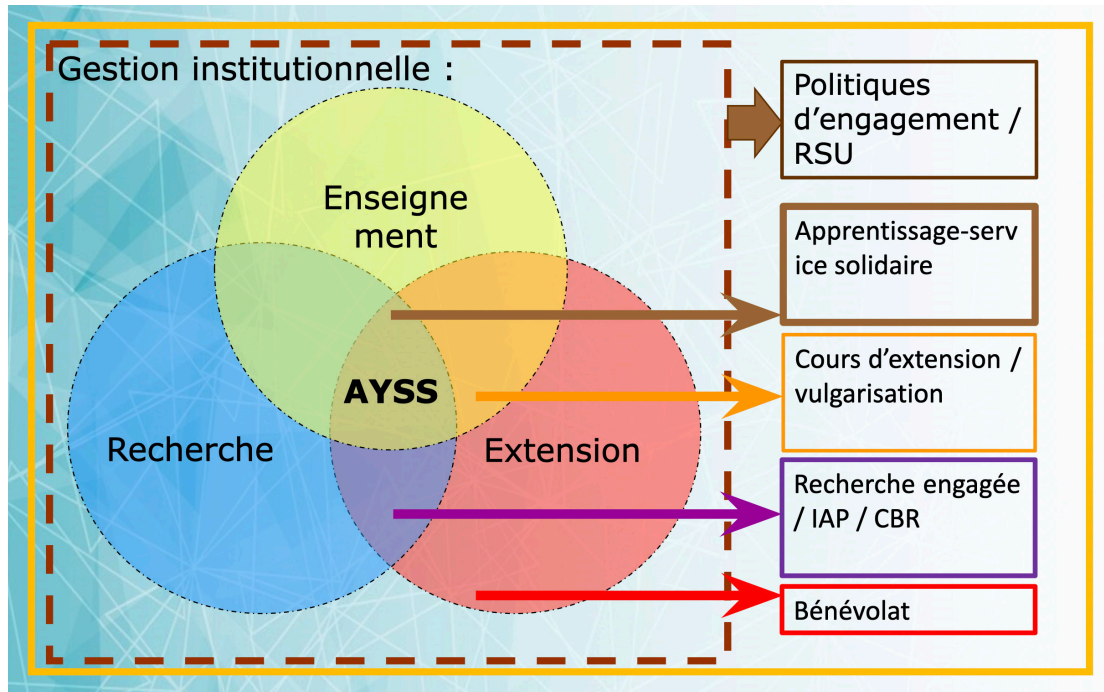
Gestion institutionnelle :

Enseignement

Recherche

Extension

AYSS

Politiques d’engagement / RSU

Apprentissage-service solidaire

Cours d’extension / vulgarisation

Recherche engagée / IAP / CBR

Bénévolat